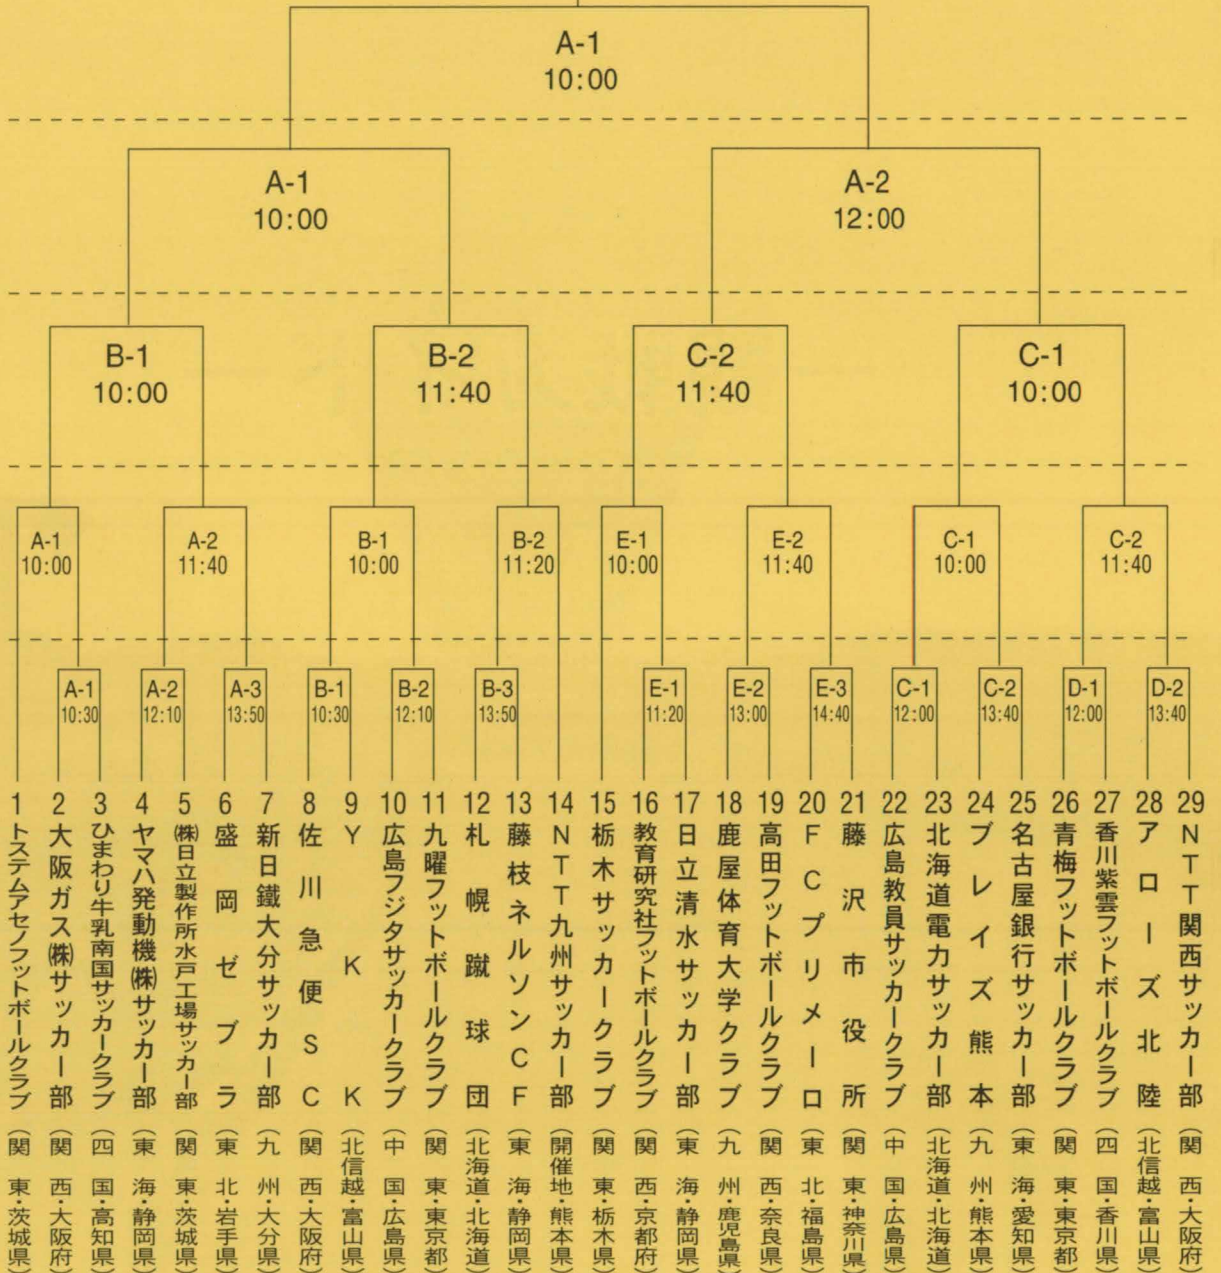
A-1
10:00

A-1
10:00

A-2
12:00

B-1
10:00

B-2
11:40

C-2
11:40

C-1
10:00

A-1
10:00

A-2
11:40

B-1
10:00

B-2
11:20

E-1
10:00

E-2
11:40

C-1
10:00

C-2
11:40

A-1
10:30

A-2
12:10

A-3
13:50

B-1
10:30

B-2
12:10

B-3
13:50

E-1
11:20

E-2
13:00

E-3
14:40

C-1
12:00

C-2
13:40

D-1
12:00

D-2
13:40

1 トステムアセノフットボールクラブ（関東・茨城県）
2 大阪ガス㈱サッカー部（関西・大阪府）
3 ひまわり牛乳南国サッカークラブ（四国・高知県）
4 ヤマハ発動機㈱サッカー部（東海・静岡県）
5 ㈱日立製作所水戸工場サッカー部（関東・茨城県）
6 盛岡ゼブラ（東北・岩手県）
7 新日鐵大分サッカー部（九州・大分県）
8 佐川急便SC（関西・大阪府）
9 YKK（北信越・富山県）
10 広島フジタサッカークラブ（中国・広島県）
11 九曜フットボールクラブ（関東・東京都）
12 札幌蹴球団（北海道・北海道）
13 藤枝ネルソンCF（東海・静岡県）
14 NTT九州サッカー部（開催地・熊本県）
15 栃木サッカークラブ（関東・栃木県）
16 教育研究社フットボールクラブ（関西・京都府）
17 日立清水サッカー部（東海・静岡県）
18 鹿屋体育大学クラブ（九州・鹿児島県）
19 高田フットボールクラブ（関西・奈良県）
20 FCプリメーロ（東北・福島県）
21 藤沢市役所（関東・神奈川県）
22 広島教員サッカークラブ（中国・広島県）
23 北海道電力サッカー部（北海道・北海道）
24 ブレイズ熊本（九州・熊本県）
25 名古屋銀行サッカー部（東海・愛知県）
26 青梅フットボールクラブ（関東・東京都）
27 香川紫雲フットボールクラブ（四国・香川県）
28 アローズ北陸（北信越・富山県）
29 NTT関西サッカー部（関西・大阪府）